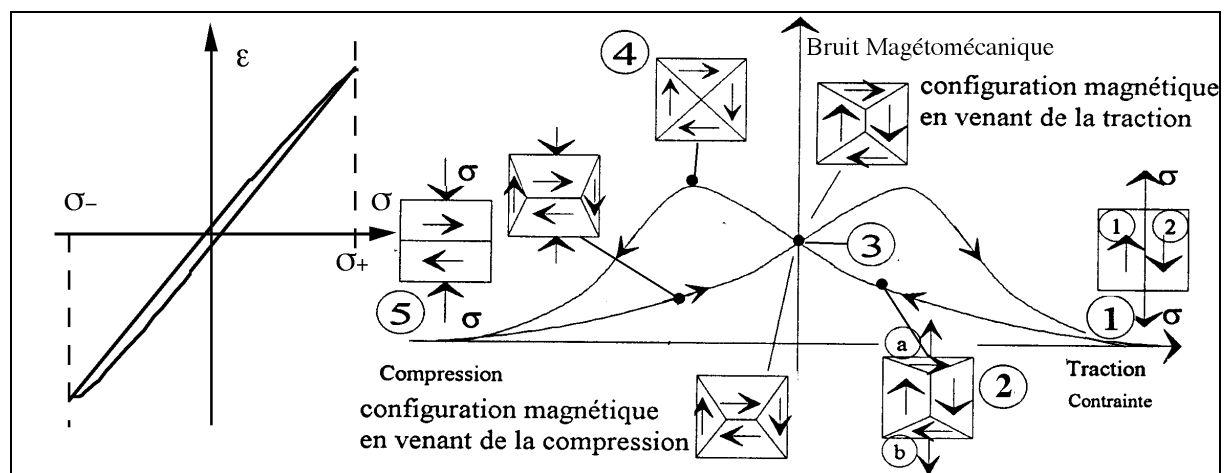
ε

σ₋

σ

σ₊

Bruit Magétomécanique

4

configuration magnétique en venant de la traction

σ

σ

3

σ

1

2

5

σ

1

σ

a

Compression

Traction

Contrainte

2

configuration magnétique en venant de la compression

b